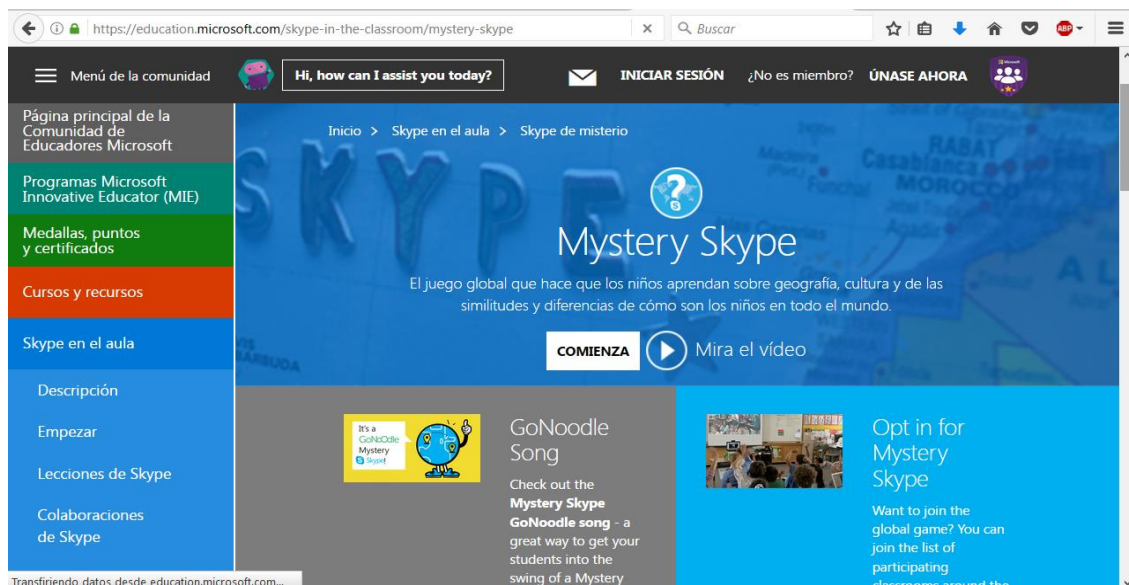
https://education.microsoft.com/skype-in-the-classroom/mystery-skype

Buscar

Menú de la comunidad

Hi, how can I assist you today?

INICIAR SESIÓN

¿No es miembro?

ÚNASE AHORA

Página principal de la Comunidad de Educadores Microsoft

Programas Microsoft Innovative Educator (MIE)

Medallas, puntos y certificados

Cursos y recursos

Skype en el aula

Descripción

Empezar

Lecciones de Skype

Colaboraciones de Skype

Inicio > Skype en el aula > Skype de misterio

Mystery Skype

El juego global que hace que los niños aprendan sobre geografía, cultura y de las similitudes y diferencias de cómo son los niños en todo el mundo.

COMIENZA

Mira el vídeo

It's a GoNoodle Mystery Skype!

GoNoodle Song

Check out the **Mystery Skype GoNoodle song** - a great way to get your students into the swing of a Mystery

Opt in for Mystery Skype

Want to join the global game? You can join the list of participating classrooms around the

Transfiriendo datos desde education.microsoft.com...